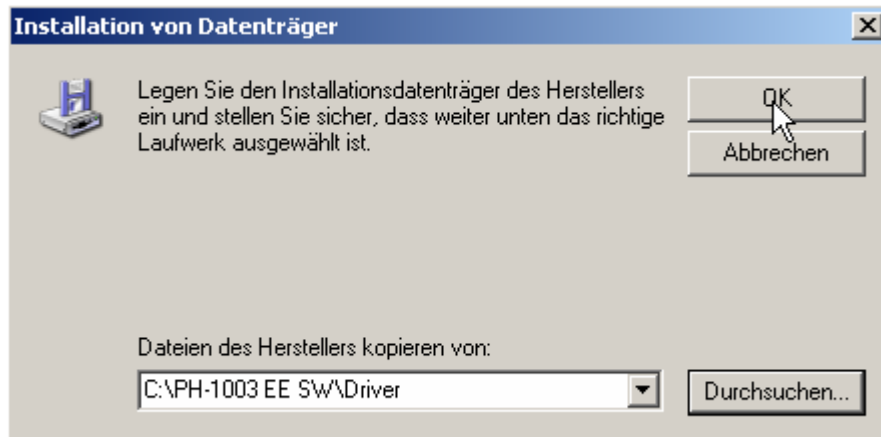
Installation von Datenträger

Legen Sie den Installationsdatenträger des Herstellers ein und stellen Sie sicher, dass weiter unten das richtige Laufwerk ausgewählt ist.

OK

Abbrechen

Dateien des Herstellers kopieren von:

C:\PH-1003 EE SW\Driver

Durchsuchen...